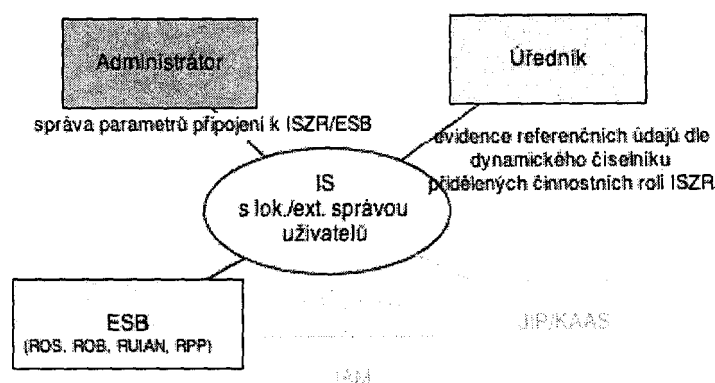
Administrátor

Úředník

správa parametrů připojení k ISZR/ESB

evidence referenčních údajů dle dynamického číselníku přidělených činnostních rolí ISZR

IS
s lok./ext. správou uživatelů

ESB
(ROS, ROB, RUIAN, RPP)

JIP/KAAS

IdM